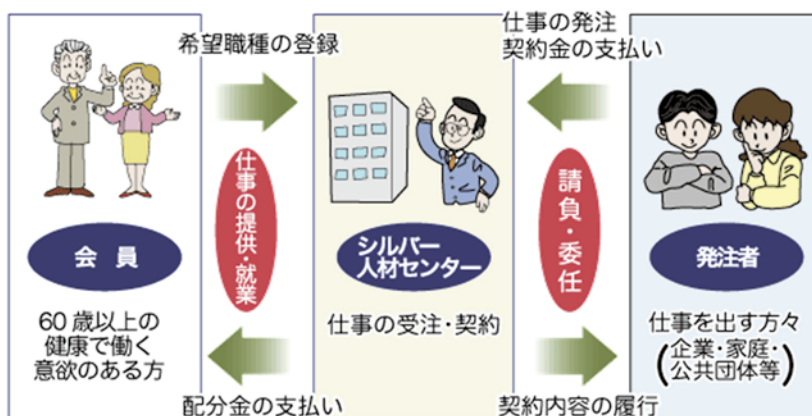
希望職種の登録

仕事の発注
契約金の支払い

仕事の提供・就業

請負・委任

会員

シルバー
人材センター

発注者

60 歳以上の
健康で働く
意欲のある方

仕事の受注・契約

仕事を出す方々
（企業・家庭・
公共団体等）

配分金の支払い

契約内容の履行